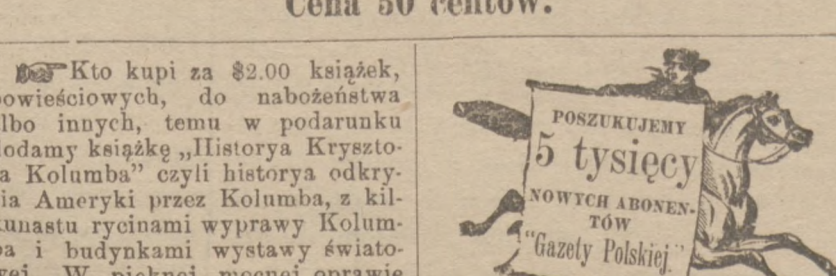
Cena 50 centów.

Kto kupi za $2.00 książek, powieściowych, do nabożeństwa albo innych, temu w podarunku dodamy książkę „Historya Krysztofa Kolumba" czyli historya odkrycia Ameryki przez Kolumba, z kilkunastu rycinami wyprawy Kolumba i budynkami wystawy światowej. W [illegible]

POSZUKUJEMY
5 tysięcy
NOWYCH ABONENTÓW
„Gazety Polskiej."